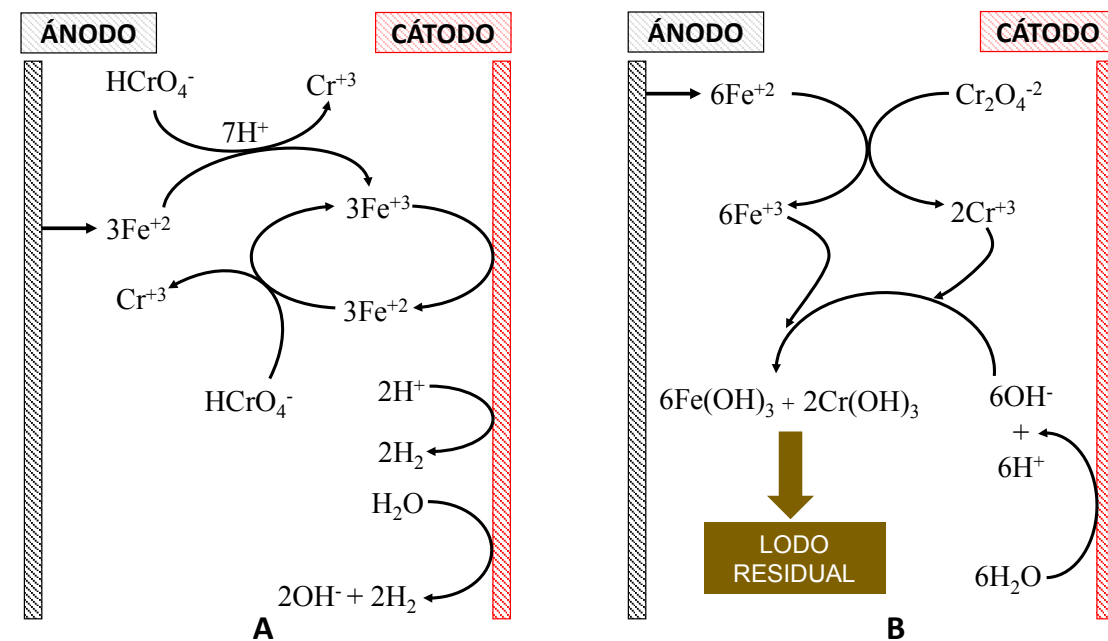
ÁNODO

CÁTODO

$HCrO_4^-$

$Cr^{+3}$

$7H^+$

$3Fe^{+2}$

$3Fe^{+3}$

$Cr^{+3}$

$3Fe^{+2}$

$HCrO_4^-$

$2H^+$

$2H_2$

$H_2O$

$2OH^- + 2H_2$

A

ÁNODO

CÁTODO

$6Fe^{+2}$

$Cr_2O_4^{-2}$

$6Fe^{+3}$

$2Cr^{+3}$

$6Fe(OH)_3 + 2Cr(OH)_3$

$6OH^-$

+

$6H^+$

LODO RESIDUAL

$6H_2O$

B